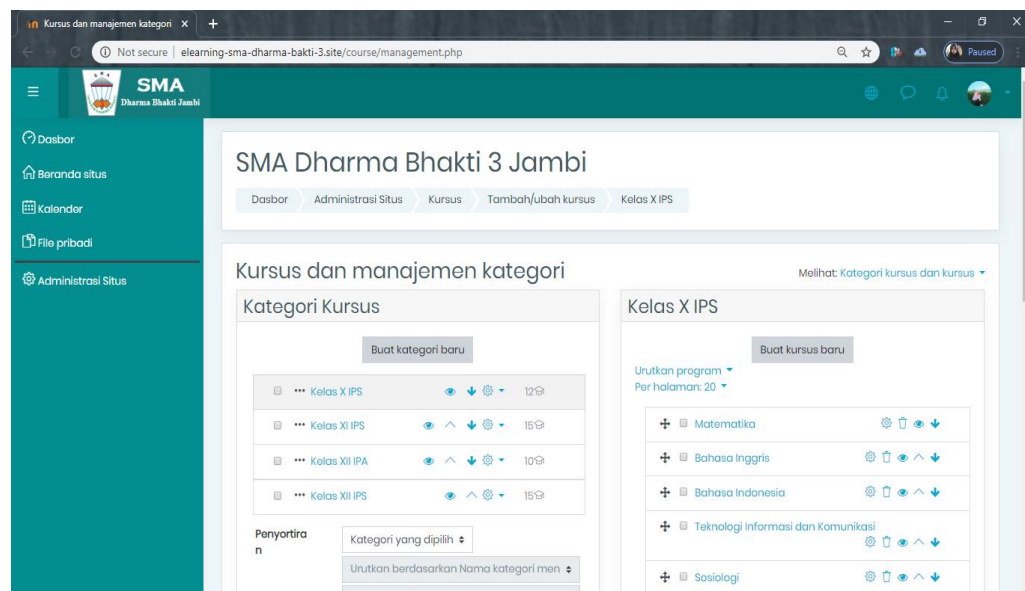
Kursus dan manajemen kategori ×
+
Not secure | elearning-sma-dharma-bakti-3.site/course/management.php
Paused

SMA
Dharma Bhakti Jambi

Dasbor
Beranda situs
Kalender
File pribadi
Administrasi Situs

SMA Dharma Bhakti 3 Jambi

Dasbor
Administrasi Situs
Kursus
Tambah/ubah kursus
Kelas X IPS

Kursus dan manajemen kategori

Melihat: Kategori kursus dan kursus

Kategori Kursus

Buat kategori baru

Kelas X IPS 12
Kelas XI IPS 15
Kelas XII IPA 10
Kelas XII IPS 15

Penyortiran
Kategori yang dipilih
Urutkan berdasarkan Nama kategori men

Kelas X IPS

Buat kursus baru

Urutkan program
Per halaman: 20

Matematika
Bahasa Inggris
Bahasa Indonesia
Teknologi Informasi dan Komunikasi
Sosiologi